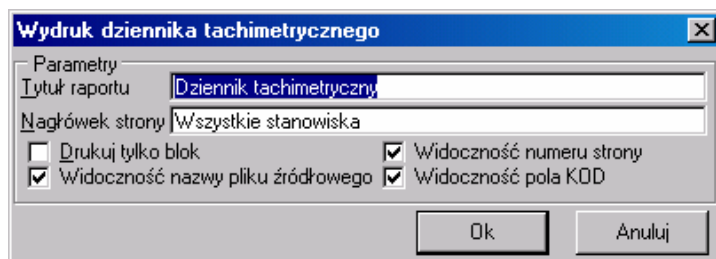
Wydruk dziennika tachimetrycznego

Parametry

Tytuł raportu Dziennik tachimetryczny

Nagłówek strony Wszystkie stanowiska

Drukuj tylko blok

Widoczność nazwy pliku źródłowego

Widoczność numeru strony

Widoczność pola KOD

Ok

Anuluj